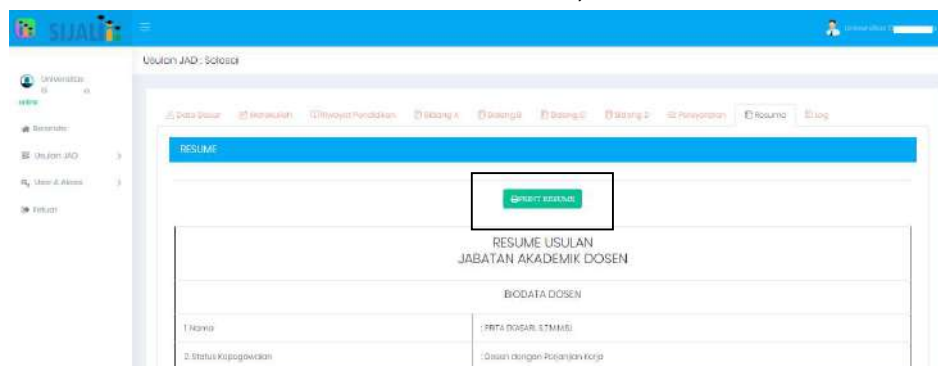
SIJALI

Universitas

Universitas
online

Beranda

Usulan JAD

User & Akses

Keluar

Usulan JAD : Selesai

Data Dasar | Matakuliah | Riwayat Pendidikan | Bidang A | Bidang B | Bidang C | Bidang D | Pernyataan | Resume | Log

RESUME

PRINT RESUME

RESUME USULAN
JABATAN AKADEMIK DOSEN

BIODATA DOSEN

| 1. Nama | : PRITA DIASARI, S.T.M.M.SI |
|---|---|
| 2. Status Kepegawaian | : Dosen dengan Perjanjian Kerja |